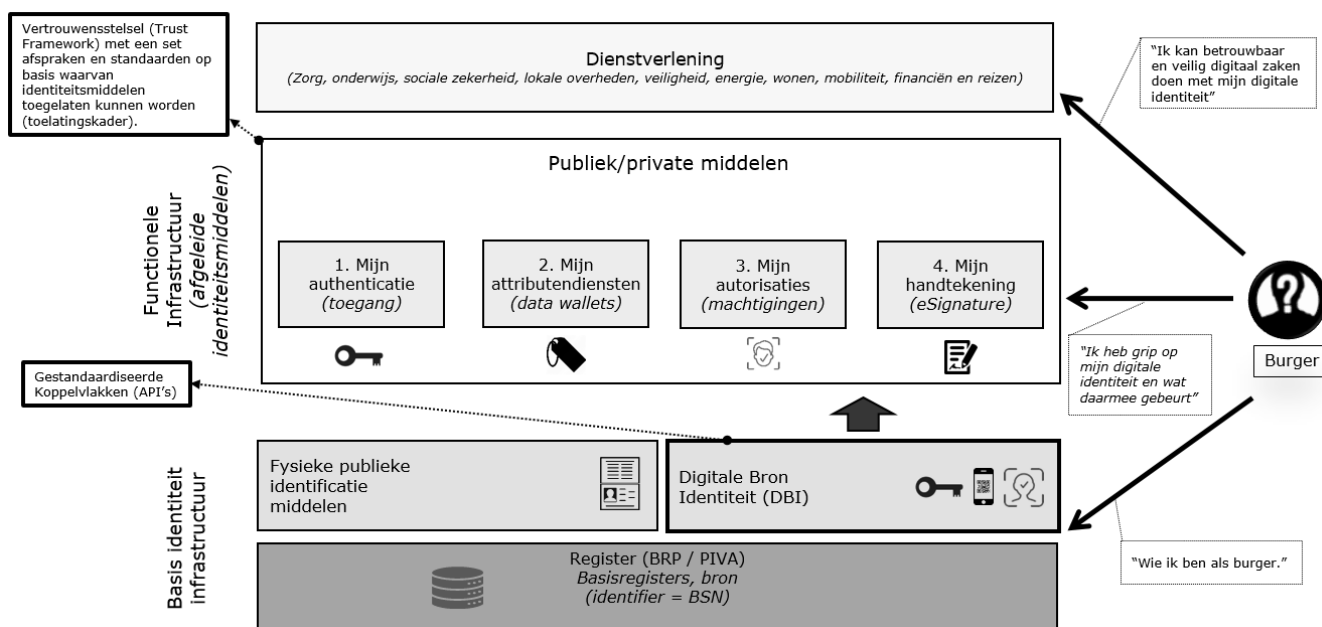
Vertrouwensstelsel (Trust Framework) met een set afspraken en standaarden op basis waarvan identiteitsmiddelen toegelaten kunnen worden (toelatingskader).

Dienstverlening
(Zorg, onderwijs, sociale zekerheid, lokale overheden, veiligheid, energie, wonen, mobiliteit, financiën en reizen)

"Ik kan betrouwbaar en veilig digitaal zaken doen met mijn digitale identiteit"

Functionele Infrastructuur (afgeleide identiteitsmiddelen)

Publiek/private middelen

1. Mijn authenticatie (toegang)

2. Mijn attributendiensten (data wallets)

3. Mijn autorisaties (machtigingen)

4. Mijn handtekening (eSignature)

"Ik heb grip op mijn digitale identiteit en wat daarmee gebeurt"

Burger

Gestandaardiseerde Koppelvlakken (API's)

Basis identiteit infrastructuur

Fysieke publieke identificatie middelen

Digitale Bron Identiteit (DBI)

Register (BRP / PIVA)
Basisregisters, bron
(identifier = BSN)

"Wie ik ben als burger."